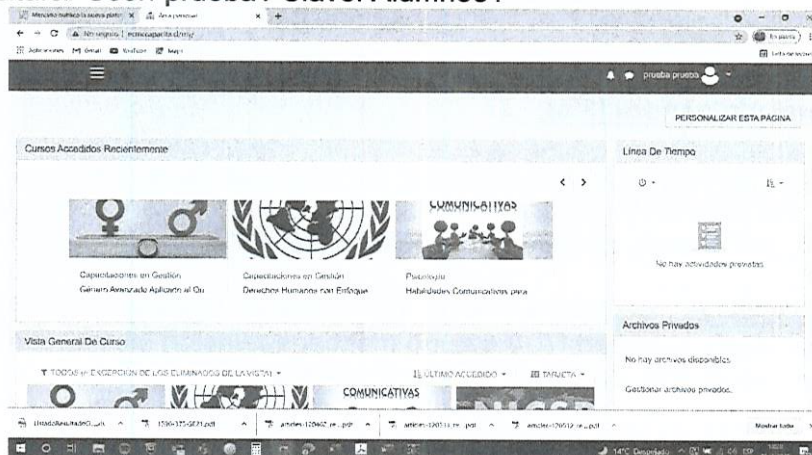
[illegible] prueba: Clave: Alumno1

Moodle: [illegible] × Aula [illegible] × +

← → C No seguro | ecmcapacita.cl/my

Aplicaciones Gmail YouTube Maps

prueba prueba

PERSONALIZAR ESTA PAGINA

Cursos Accedidos Recientemente

< >

COMUNICATIVAS

Capacitaciones en Gestión
Género Avanzado Aplicado al Cu

Capacitaciones en Gestión
Derechos Humanos con Enfoque

Psicología
Habilidades Comunicativas para

Línea De Tiempo

No hay actividades próximas

Archivos Privados

No hay archivos disponibles

Gestionar archivos privados...

Vista General De Curso

TODOS (EXCEPCIÓN DE LOS ELIMINADOS DE LA VISTA)

ÚLTIMO ACCEDIDO

TARJETA

COMUNICATIVAS

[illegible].pdf
1590-375-5671.pdf
articles-120467_re...pdf
articles-120511_re...pdf
articles-120512_re...pdf

Mostrar todo

14°C Despejado ESP